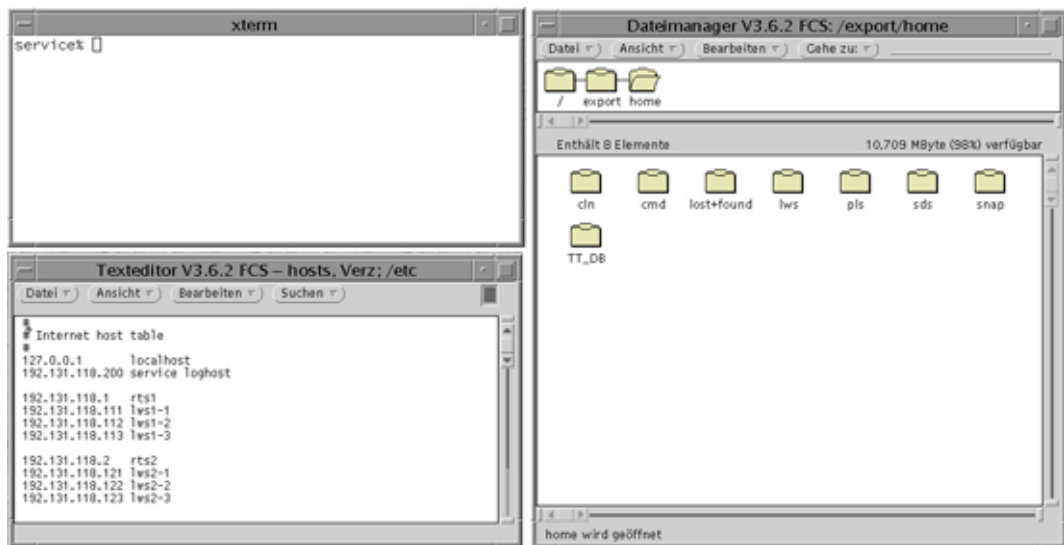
xterm

service%

Texteditor V3.6.2 FCS – hosts, Verz; /etc

Datei | Ansicht | Bearbeiten | Suchen

#
# Internet host table
#
127.0.0.1 localhost
192.131.118.200 service loghost

192.131.118.1 rts1
192.131.118.111 lws1-1
192.131.118.112 lws1-2
192.131.118.113 lws1-3

192.131.118.2 rts2
192.131.118.121 lws2-1
192.131.118.122 lws2-2
192.131.118.123 lws2-3

Dateimanager V3.6.2 FCS: /export/home

Datei | Ansicht | Bearbeiten | Gehe zu:

/ export home

Enthält 8 Elemente

10,709 MByte (98%) verfügbar

cln cmd lost+found lws pls sds snap

TT_DB

home wird geöffnet